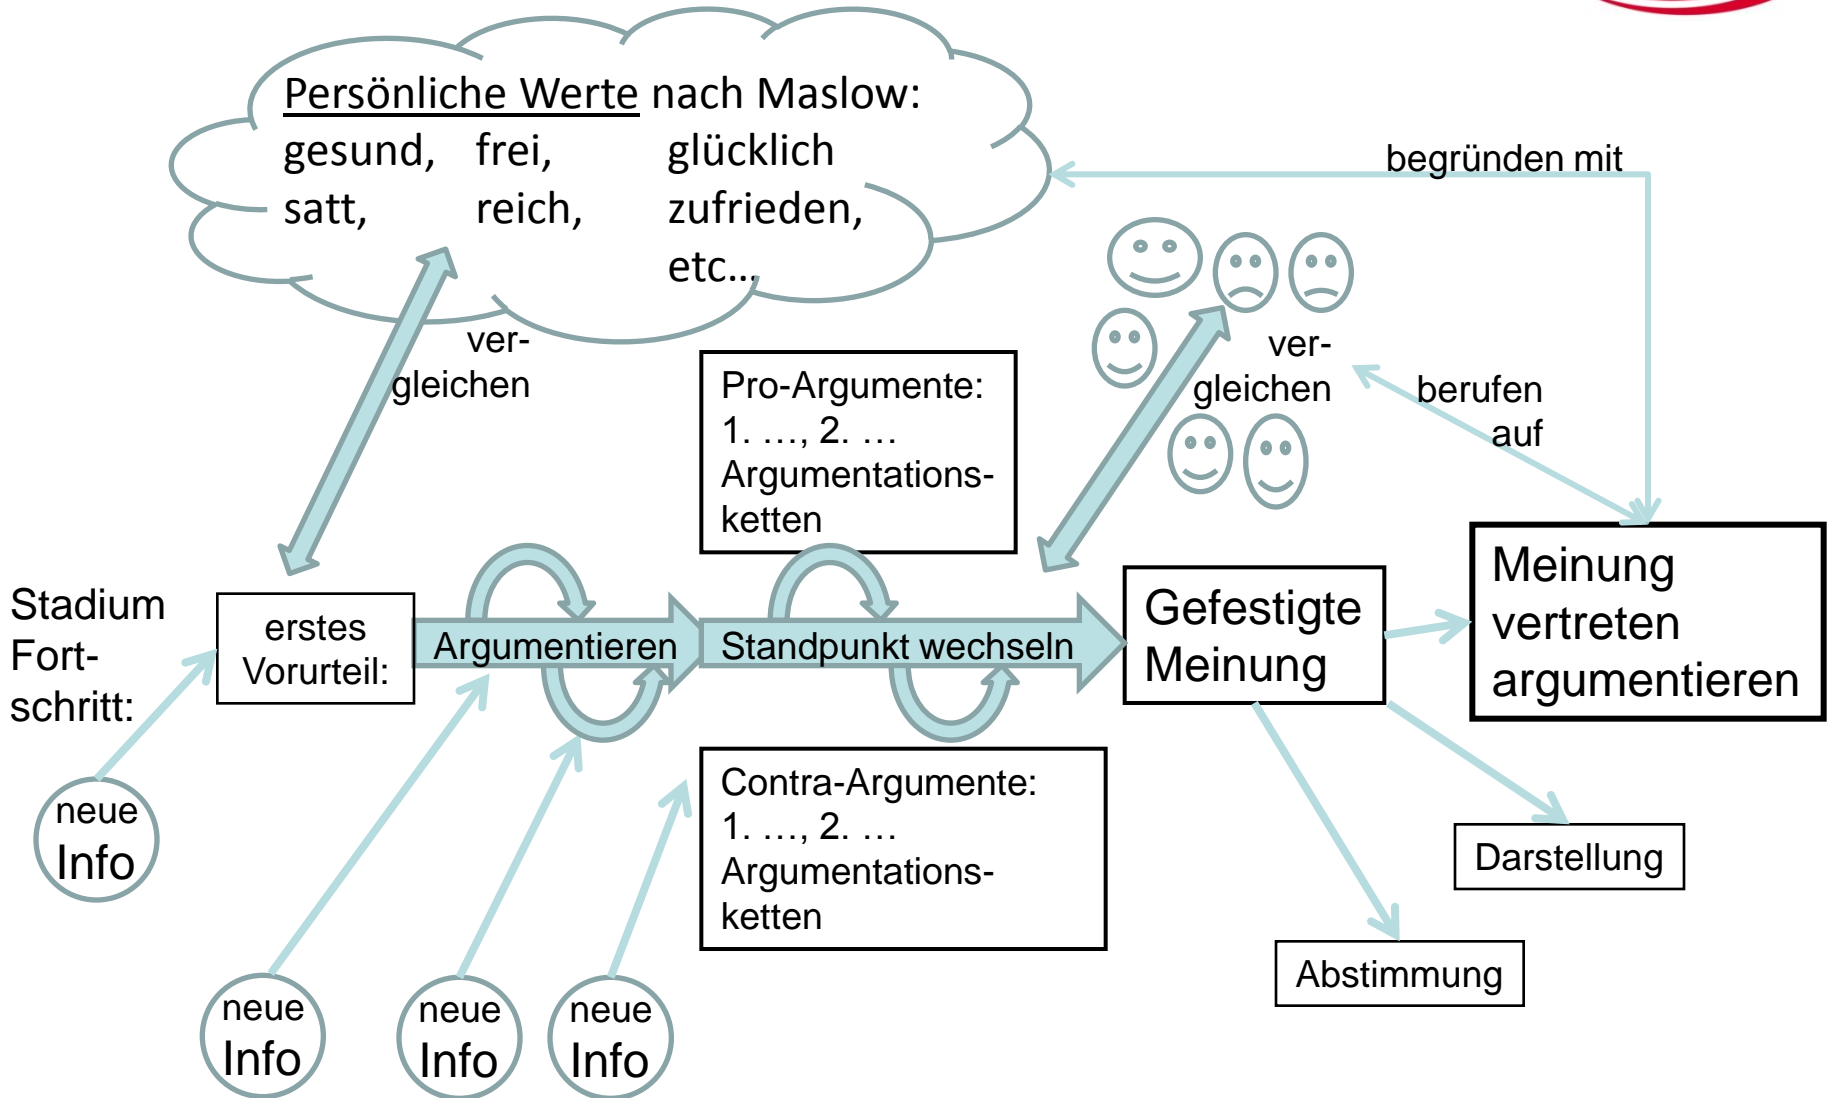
Persönliche Werte nach Maslow:
gesund, frei, glücklich
satt, reich, zufrieden,
etc..,

begründen mit

ver-
gleichen

ver-
gleichen

berufen
auf

Pro-Argumente:
1. …, 2. …
Argumentations-
ketten

Stadium
Fort-
schritt:

erstes
Vorurteil:

Argumentieren

Standpunkt wechseln

Gefestigte
Meinung

Meinung
vertreten
argumentieren

Contra-Argumente:
1. …, 2. …
Argumentations-
ketten

neue
Info

neue
Info

neue
Info

neue
Info

Darstellung

Abstimmung